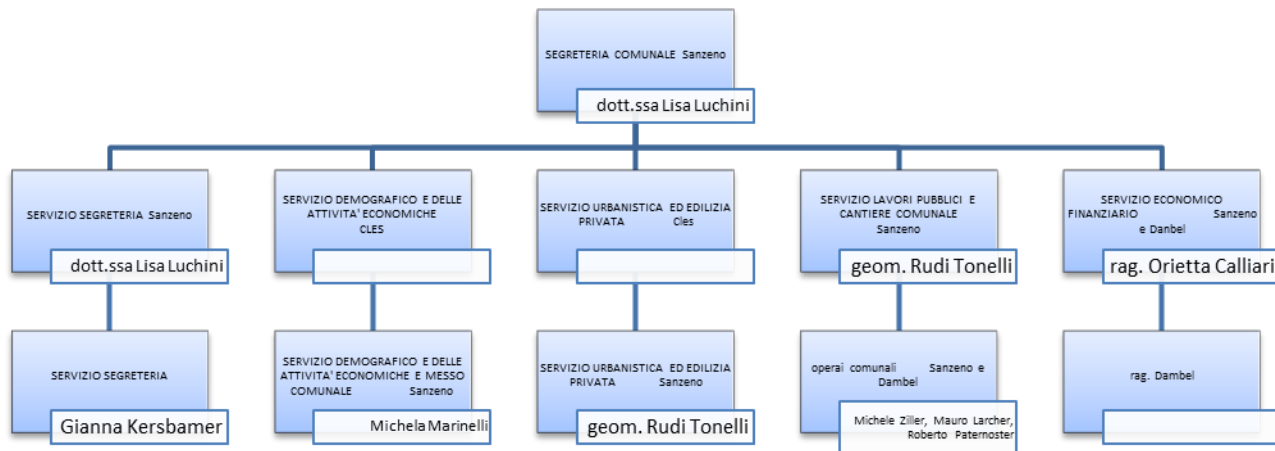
SEGRETERIA COMUNALE Sanzeno

dott.ssa Lisa Luchini

SERVIZIO SEGRETERIA Sanzeno

dott.ssa Lisa Luchini

SERVIZIO SEGRETERIA

Gianna Kersbamer

SERVIZIO DEMOGRAFICO E DELLE ATTIVITA' ECONOMICHE CLES

SERVIZIO DEMOGRAFICO E DELLE ATTIVITA' ECONOMICHE E MESSO COMUNALE Sanzeno

Michela Marinelli

SERVIZIO URBANISTICA ED EDILIZIA PRIVATA Cles

SERVIZIO URBANISTICA ED EDILIZIA PRIVATA Sanzeno

geom. Rudi Tonelli

SERVIZIO LAVORI PUBBLICI E CANTIERE COMUNALE Sanzeno

geom. Rudi Tonelli

operai comunali Sanzeno e Dambel

Michele Ziller, Mauro Larcher, Roberto Paternoster

SERVIZIO ECONOMICO FINANZIARIO Sanzeno e Danbel

rag. Orietta Calliari

rag. Dambel